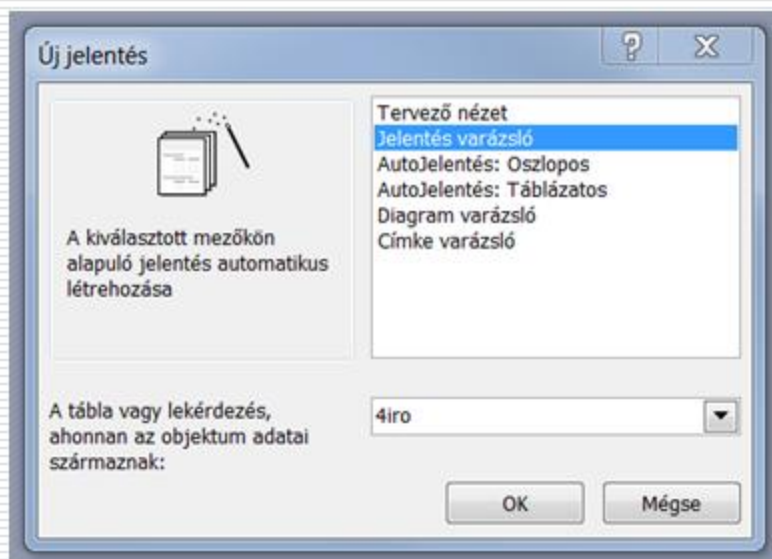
Új jelentés

?

X

A kiválasztott mezőkön alapuló jelentés automatikus létrehozása

Tervező nézet
Jelentés varázsló
AutoJelentés: Oszlopos
AutoJelentés: Táblázatos
Diagram varázsló
Címke varázsló

A tábla vagy lekérdezés, ahonnan az objektum adatai származnak:

4iro

OK

Mégse